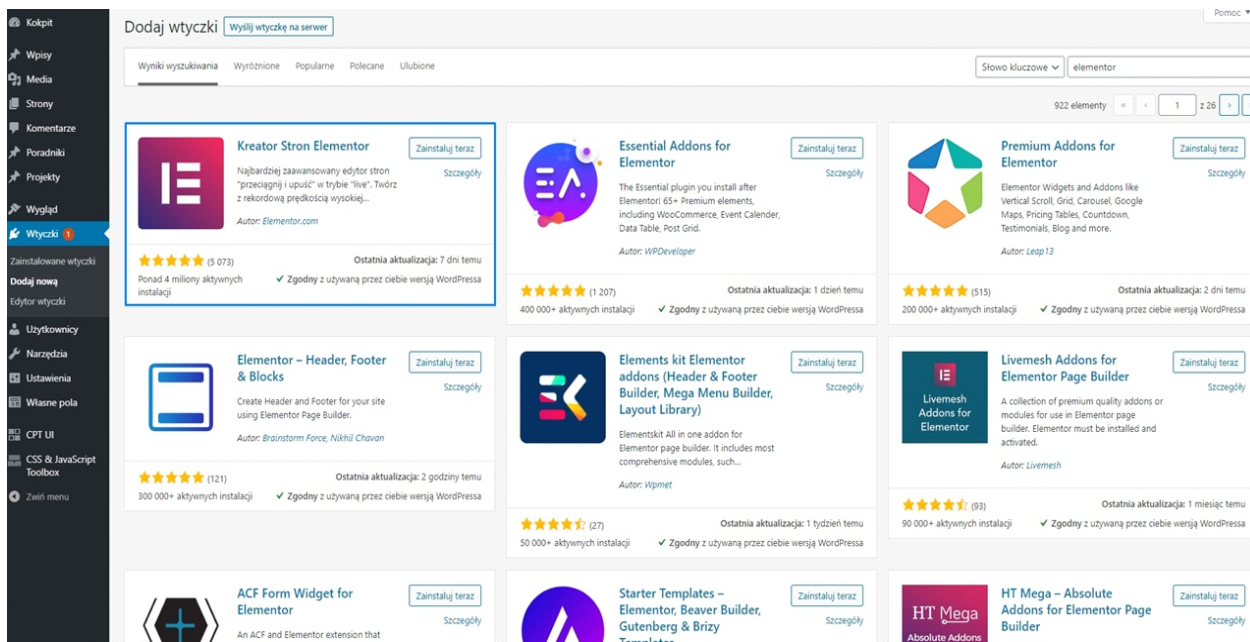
Kokpit
Wpisy
Media
Strony
Komentarze
Poradniki
Projekty
Wygląd
Wtyczki 1
Zainstalowane wtyczki
Dodaj nową
Edytor wtyczki
Użytkownicy
Narzędzia
Ustawienia
Własne pola
CPT UI
CSS & JavaScript Toolbox
Zwiń menu

Dodaj wtyczki Wyślij wtyczkę na serwer

Pomoc ▾

Wyniki wyszukiwania Wyróżnione Popularne Polecane Ulubione

Słowo kluczowe ∨ elementor

922 elementy « ‹ 1 z 26 ›

Kreator Stron Elementor
Najbardziej zaawansowany edytor stron "przeciągnij i upuść" w trybie "live". Twórz z rekordową prędkością wysokiej...
Autor: Elementor.com
Zainstaluj teraz
Szczegóły
★★★★★ (5 073)
Ponad 4 miliony aktywnych instalacji
Ostatnia aktualizacja: 7 dni temu
✓ Zgodny z używaną przez ciebie wersją WordPress

Essential Addons for Elementor
The Essential plugin you install after Elementor! 65+ Premium elements, including WooCommerce, Event Calender, Data Table, Post Grid.
Autor: WPDeveloper
Zainstaluj teraz
Szczegóły
★★★★★ (1 207)
400 000+ aktywnych instalacji
Ostatnia aktualizacja: 1 dzień temu
✓ Zgodny z używaną przez ciebie wersją WordPressa

Premium Addons for Elementor
Elementor Widgets and Addons like Vertical Scroll, Grid, Carousel, Google Maps, Pricing Tables, Countdown, Testimonials, Blog and more.
Autor: Leap13
Zainstaluj teraz
Szczegóły
★★★★★ (515)
200 000+ aktywnych instalacji
Ostatnia aktualizacja: 2 dni temu
✓ Zgodny z używaną przez ciebie wersją WordPressa

Elementor – Header, Footer & Blocks
Create Header and Footer for your site using Elementor Page Builder.
Autor: Brainstorm Force, Nikhil Chavan
Zainstaluj teraz
Szczegóły
★★★★★ (121)
300 000+ aktywnych instalacji
Ostatnia aktualizacja: 2 godziny temu
✓ Zgodny z używaną przez ciebie wersją WordPressa

Elements kit Elementor addons (Header & Footer Builder, Mega Menu Builder, Layout Library)
Elementskit All in one addon for Elementor page builder. It includes most comprehensive modules, such...
Autor: Wpmet
Zainstaluj teraz
Szczegóły
★★★★½ (27)
50 000+ aktywnych instalacji
Ostatnia aktualizacja: 1 tydzień temu
✓ Zgodny z używaną przez ciebie wersją WordPressa

Livemesh Addons for Elementor Page Builder
Livemesh Addons for Elementor
A collection of premium quality addons or modules for use in Elementor page builder. Elementor must be installed and activated.
Autor: Livemesh
Zainstaluj teraz
Szczegóły
★★★★½ (93)
90 000+ aktywnych instalacji
Ostatnia aktualizacja: 1 miesiąc temu
✓ Zgodny z używaną przez ciebie wersją WordPressa

ACF Form Widget for Elementor
An ACF and Elementor extension that
Zainstaluj teraz
Szczegóły

Starter Templates – Elementor, Beaver Builder, Gutenberg & Brizy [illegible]
Zainstaluj teraz
Szczegóły

HT Mega – Absolute Addons for Elementor Page Builder
HT Mega
Absolute Addons
Zainstaluj teraz
Szczegóły